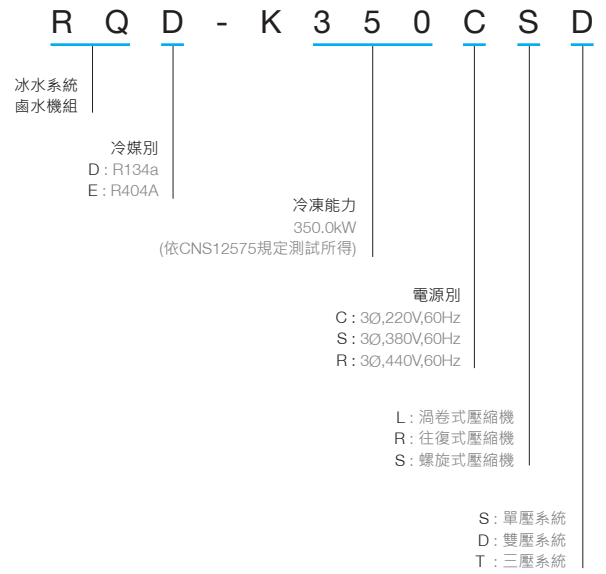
R Q D - K 3 5 0 C S D

冰水系統
鹵水機組

冷媒別
D : R134a
E : R404A

冷凍能力
350.0kW
(依CNS12575規定測試所得)

電源別
C : 3Ø,220V,60Hz
S : 3Ø,380V,60Hz
R : 3Ø,440V,60Hz

L : 渦卷式壓縮機
R : 往復式壓縮機
S : 螺旋式壓縮機

S : 單壓系統
D : 雙壓系統
T : 三壓系統